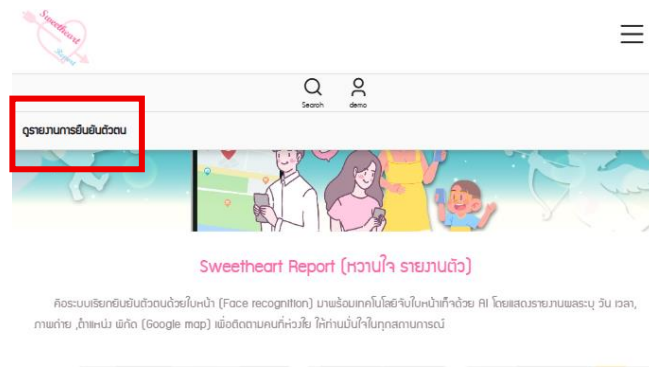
Sweetheart Report

Search demo

ดูรายงานการยืนยันตัวตน

Sweetheart Report (หวานใจ รายงานตัว)

คือระบบเรียกยืนยันตัวตนด้วยใบหน้า (Face recognition) มาพร้อมเทคโนโลยีจับใบหน้าแท้ด้วย AI โดยแสดงรายงานพร้อมระบุ วัน เวลา, ภาพถ่าย ,ตำแหน่ง พิกัด (Google map) เพื่อติดตามคนที่ห่วงใย ให้ท่านมั่นใจในทุกสถานการณ์